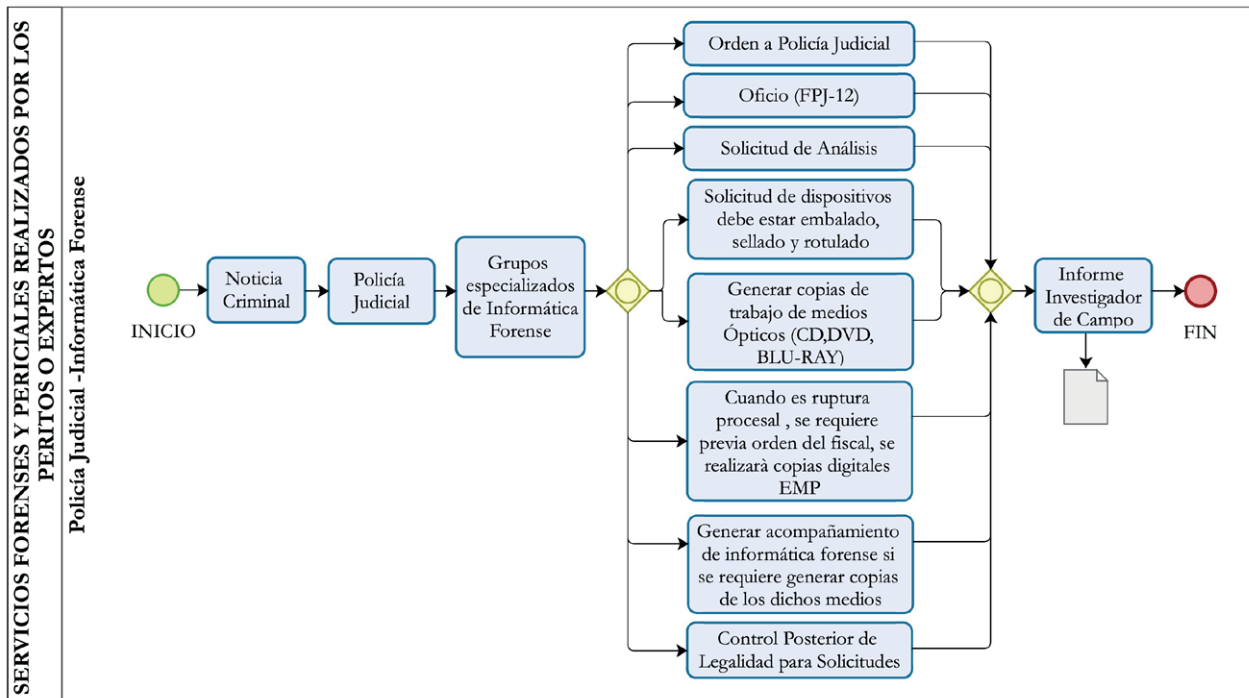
SERVICIOS FORENSES Y PERICIALES REALIZADOS POR LOS PERITOS O EXPERTOS

Policía Judicial -Informática Forense

INICIO

Noticia Criminal

Policía Judicial

Grupos especializados de Informática Forense

Orden a Policía Judicial

Oficio (FPJ-12)

Solicitud de Análisis

Solicitud de dispositivos debe estar embalado, sellado y rotulado

Generar copias de trabajo de medios Ópticos (CD,DVD, BLU-RAY)

Cuando es ruptura procesal , se requiere previa orden del fiscal, se realizarà copias digitales EMP

Generar acompañamiento de informática forense si se requiere generar copias de los dichos medios

Control Posterior de Legalidad para Solicitudes

Informe Investigador de Campo

FIN